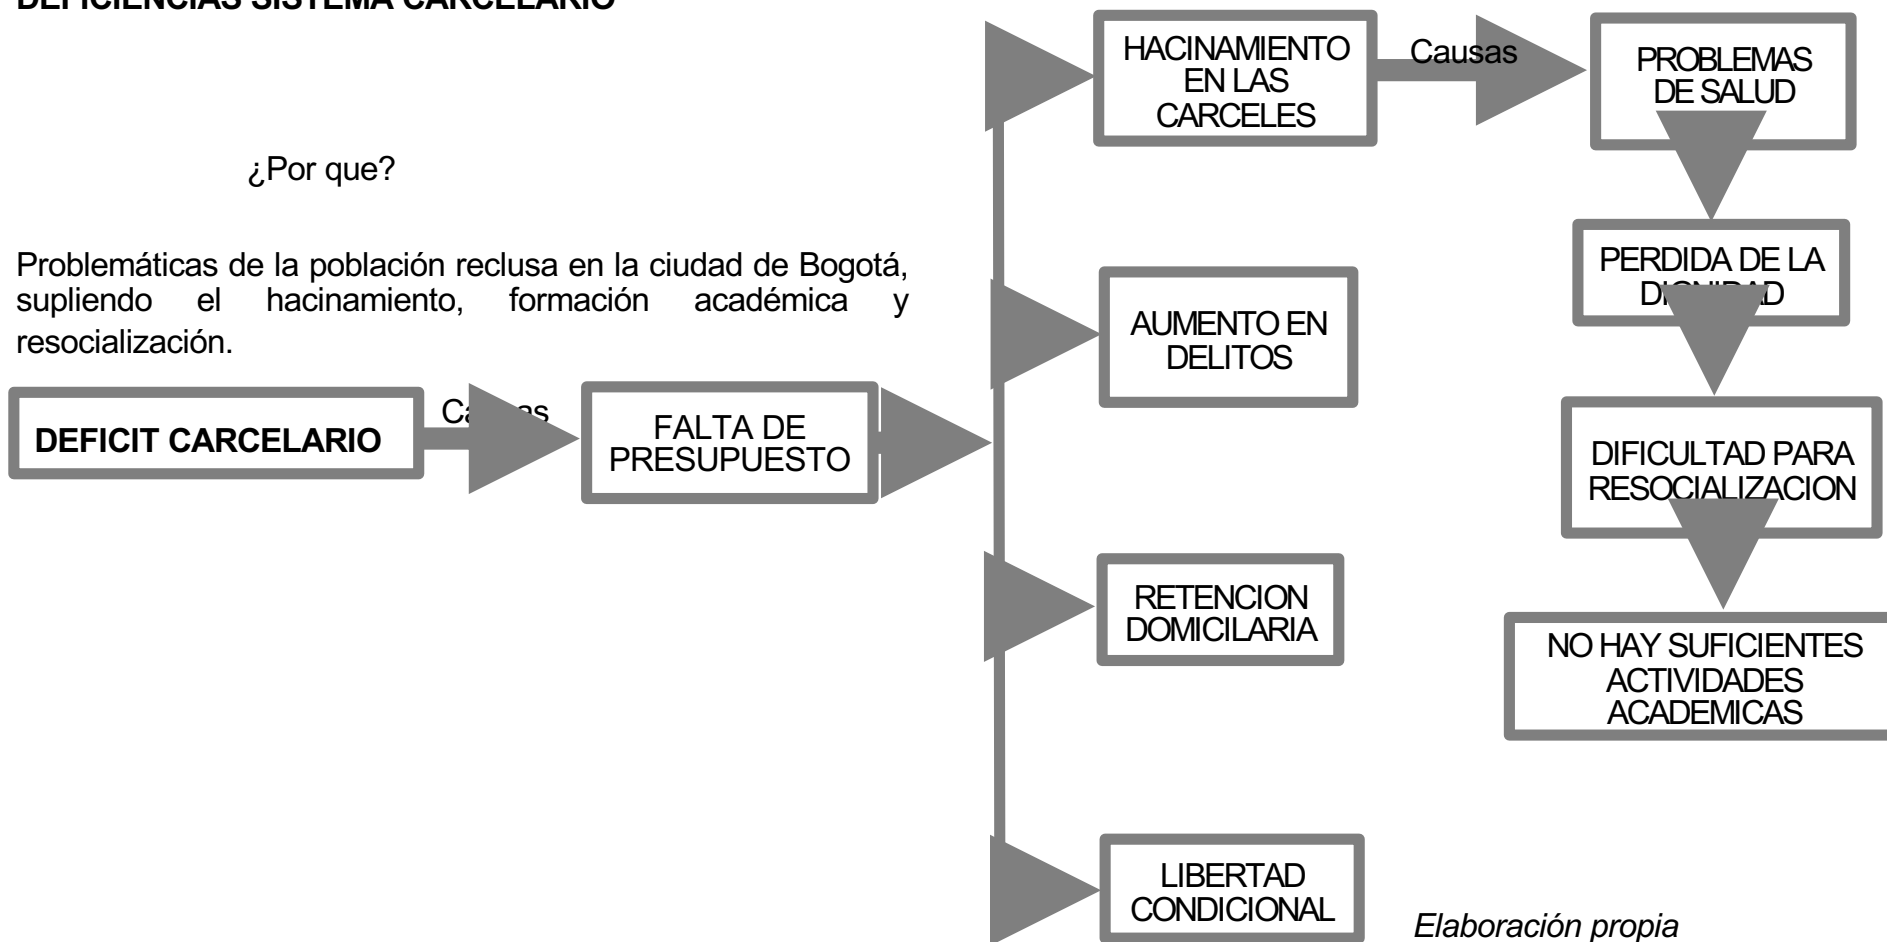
DEFICIENCIAS SISTEMA CARCELARIO

¿Por que?

Problemáticas de la población reclusa en la ciudad de Bogotá, supliendo el hacinamiento, formación académica y resocialización.

DEFICIT CARCELARIO

Ca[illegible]s

FALTA DE PRESUPUESTO

HACINAMIENTO EN LAS CARCELES

Causas

PROBLEMAS DE SALUD

PERDIDA DE LA DI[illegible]D

AUMENTO EN DELITOS

DIFICULTAD PARA RESOCIALIZACION

RETENCION DOMICILARIA

NO HAY SUFICIENTES ACTIVIDADES ACADEMICAS

LIBERTAD CONDICIONAL

Elaboración propia